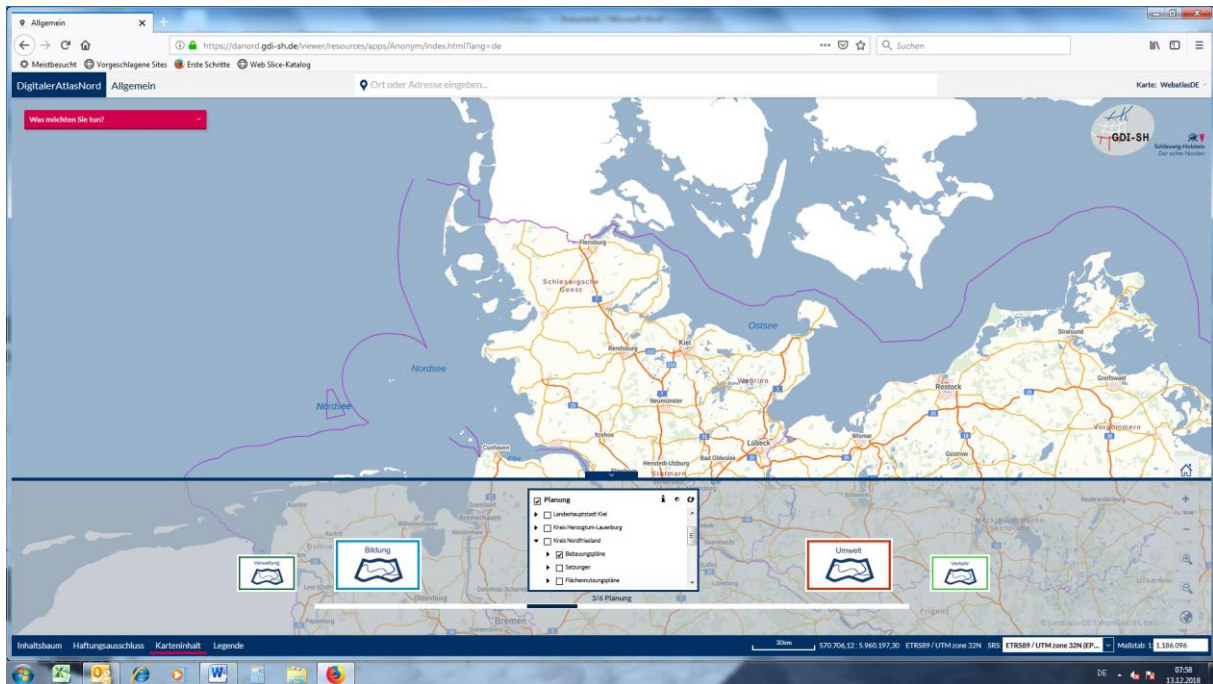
Allgemein

https://danord.gdi-sh.de/viewer/resources/apps/Anonym/index.html?lang=de

Suchen

Meistbesucht Vorgeschlagene Sites Erste Schritte Web Slice-Katalog

DigitalerAtlasNord Allgemein

Ort oder Adresse eingeben...

Karte: WebatlasDE

Was möchten Sie tun?

GDI-SH

Schleswig-Holstein
Der echte Norden

Flensburg

Schleswigsche Geest

Ostsee

Stralsund

Kiel

Rendsburg

Nordsee

Rostock

Greifswald

Nordsee

Neumünster

Vorpommern

Itzehoe

Wismar

Cuxhaven

Lübeck

Güstrow

Henstedt-Ulzburg

Bad Oldesloe

Planung

Landeshauptstadt Kiel

Kreis Herzogtum-Lauenburg

Kreis Nordfriesland

Bebauungspläne

Satzungen

Flächennutzungspläne

Verwaltung

Bildung

Umwelt

Verkehr

3/6 Planung

Bremen

Oldenburg

Inhaltsbaum Haftungsausschluss Karteninhalt Legende

30km

570.706,12 : 5.960.197,30 ETRS89 / UTM zone 32N SRS ETRS89 / UTM zone 32N (EP... Maßstab: 1: 1.186.096

DE

07:58
13.12.2018